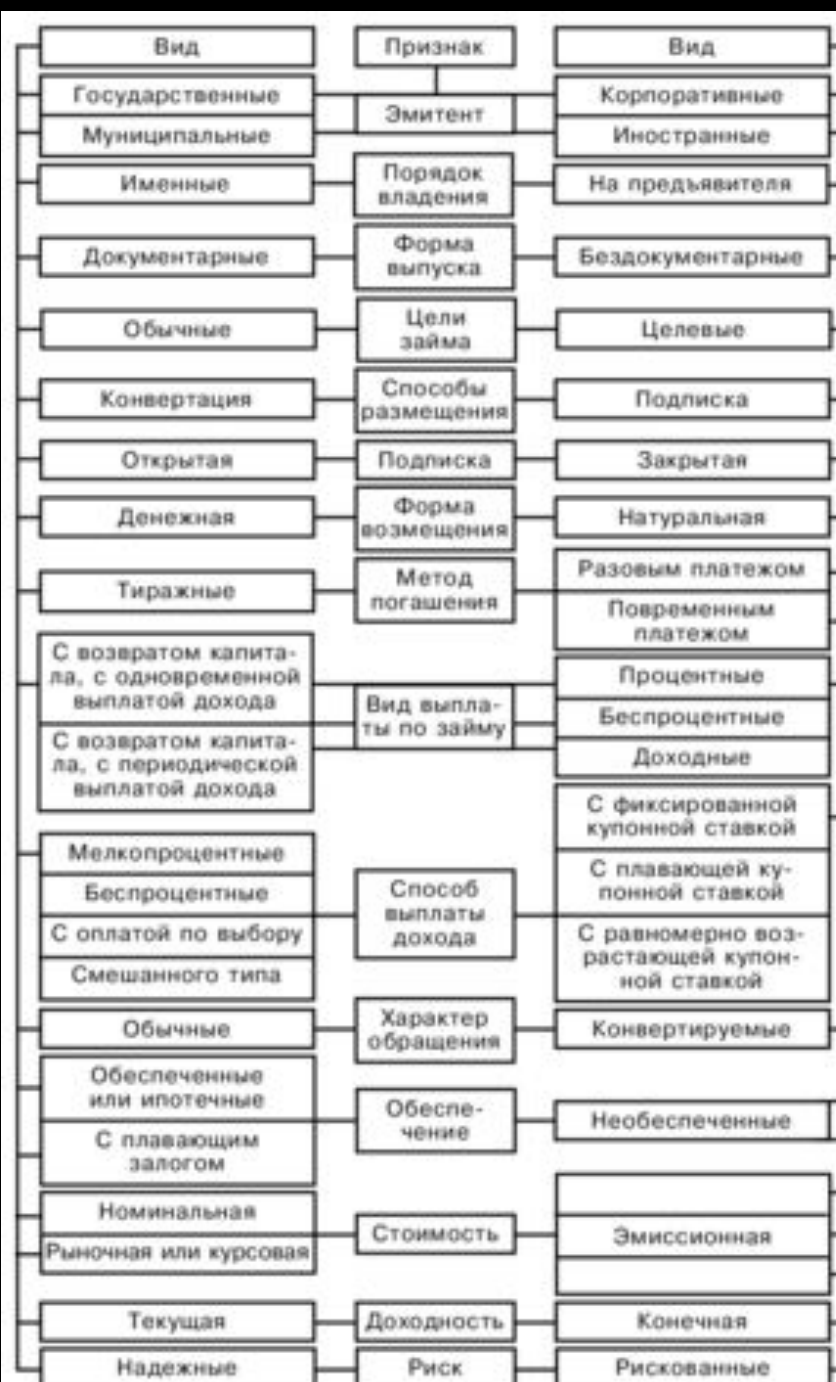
Вид
Признак
Вид

Государственные
Муниципальные
Эмитент
Корпоративные
Иностранные

Именные
Порядок владения
На предъявителя

Документарные
Форма выпуска
Бездокументарные

Обычные
Цели займа
Целевые

Конвертация
Способы размещения
Подписка

Открытая
Подписка
Закрытая

Денежная
Форма возмещения
Натуральная

Тиражные
Метод погашения
Разовым платежом
Повременным платежом

С возвратом капитала, с одновременной выплатой дохода
С возвратом капитала, с периодической выплатой дохода
Вид выплаты по займу
Процентные
Беспроцентные
Доходные

Мелкопроцентные
Беспроцентные
С оплатой по выбору
Смешанного типа
Способ выплаты дохода
С фиксированной купонной ставкой
С плавающей купонной ставкой
С равномерно возрастающей купонной ставкой

Обычные
Характер обращения
Конвертируемые

Обеспеченные или ипотечные
С плавающим залогом
Обеспечение
Необеспеченные

Номинальная
Рыночная или курсовая
Стоимость
Эмиссионная

Текущая
Доходность
Конечная

Надежные
Риск
Рискованные